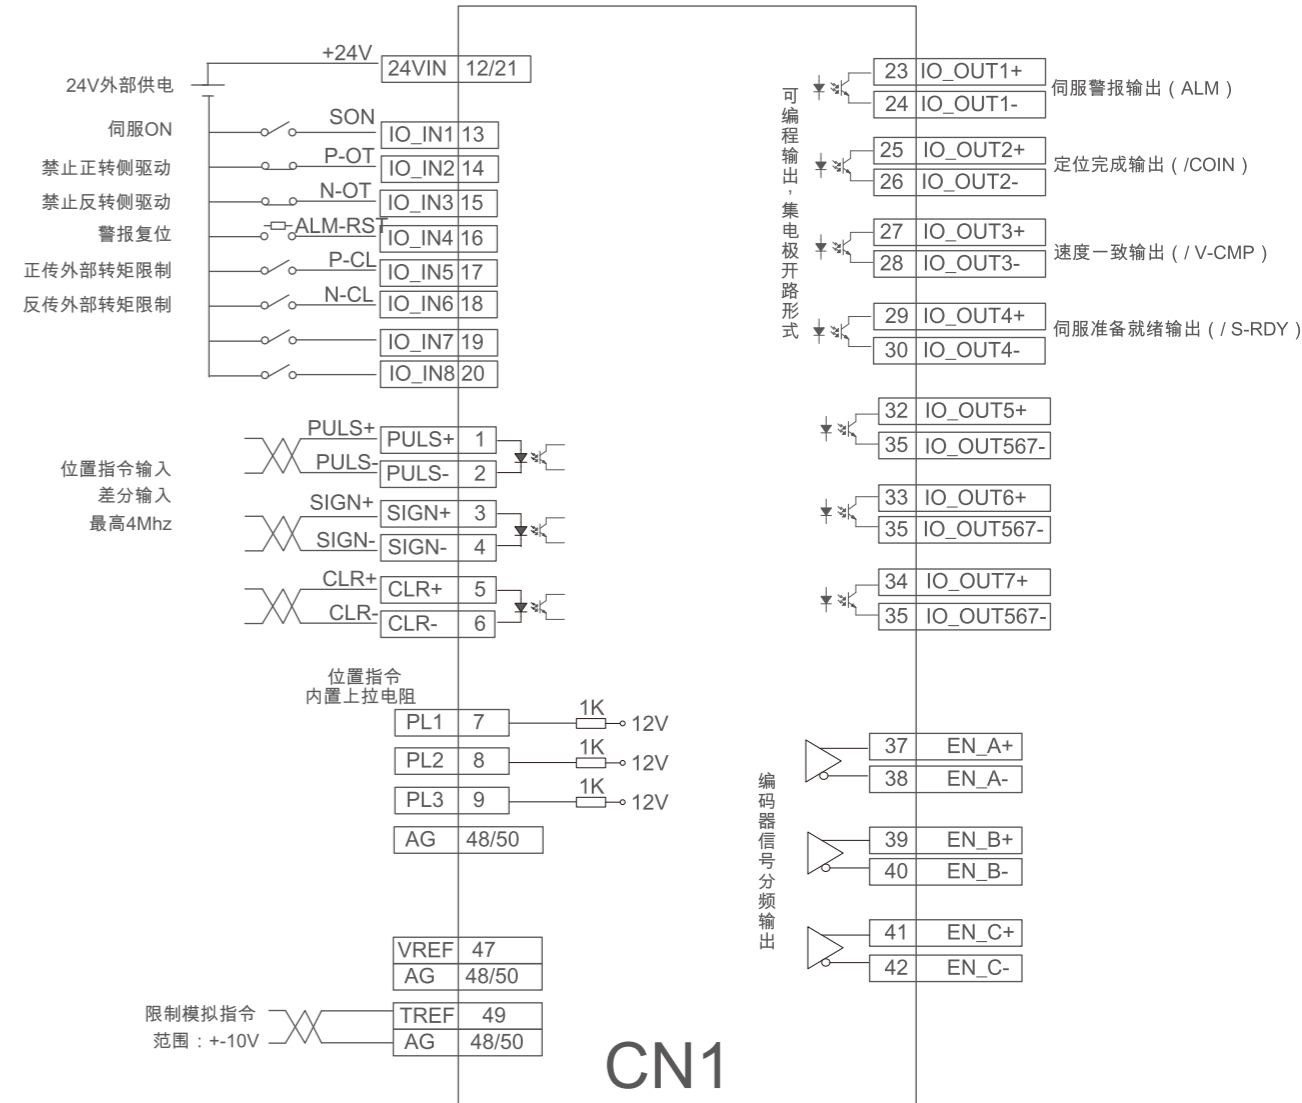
+24V
24VIN 12/21
24V外部供电
伺服ON
SON
IO_IN1 13
禁止正转侧驱动
P-OT
IO_IN2 14
禁止反转侧驱动
N-OT
IO_IN3 15
警报复位
ALM-RST
IO_IN4 16
正传外部转矩限制
P-CL
IO_IN5 17
反传外部转矩限制
N-CL
IO_IN6 18
IO_IN7 19
IO_IN8 20

位置指令输入
差分输入
最高4Mhz
PULS+
PULS+ 1
PULS-
PULS- 2
SIGN+
SIGN+ 3
SIGN-
SIGN- 4
CLR+
CLR+ 5
CLR-
CLR- 6

位置指令
内置上拉电阻
PL1 7
1K
12V
PL2 8
1K
12V
PL3 9
1K
12V
AG 48/50

VREF 47
AG 48/50
限制模拟指令
范围：+-10V
TREF 49
AG 48/50

CN1

可编程输出，集电极开路形式
23 IO_OUT1+
24 IO_OUT1-
伺服警报输出（ALM）
25 IO_OUT2+
26 IO_OUT2-
定位完成输出（/COIN）
27 IO_OUT3+
28 IO_OUT3-
速度一致输出（/ V-CMP）
29 IO_OUT4+
30 IO_OUT4-
伺服准备就绪输出（/ S-RDY）
32 IO_OUT5+
35 IO_OUT567-
33 IO_OUT6+
35 IO_OUT567-
34 IO_OUT7+
35 IO_OUT567-

编码器信号分频输出
37 EN_A+
38 EN_A-
39 EN_B+
40 EN_B-
41 EN_C+
42 EN_C-